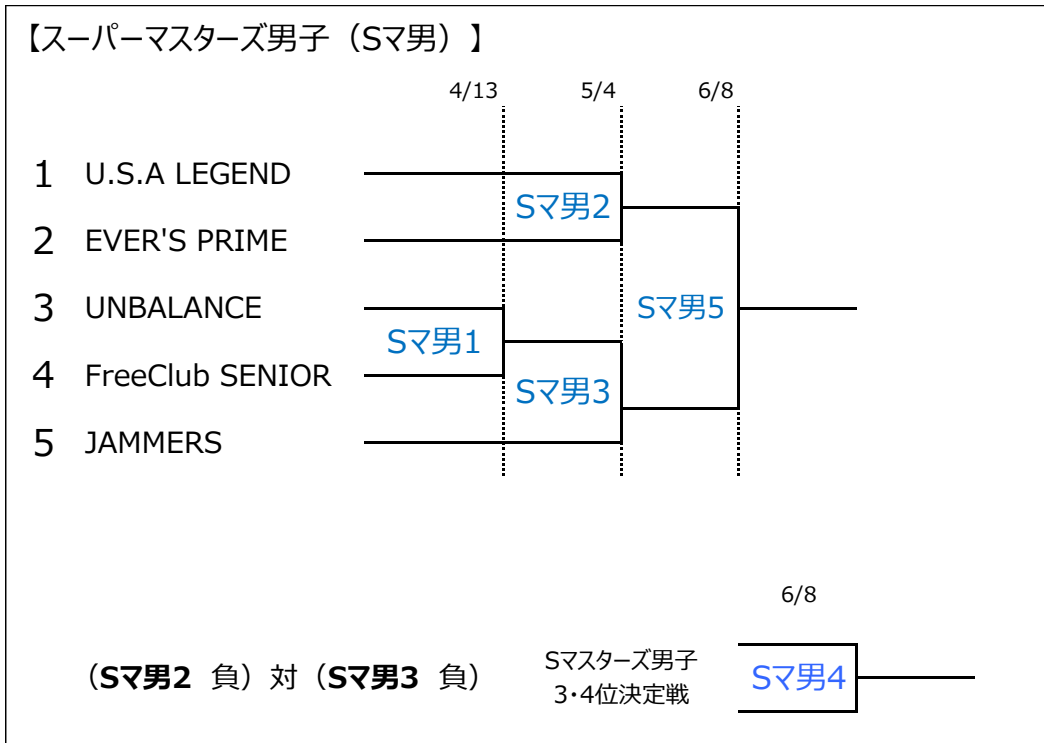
【スーパーマスターズ男子（Sマ男）】

4/13 5/4 6/8

1 U.S.A LEGEND
2 EVER'S PRIME
3 UNBALANCE
4 FreeClub SENIOR
5 JAMMERS

Sマ男2
Sマ男1
Sマ男3
Sマ男5

6/8

（**Sマ男2** 負）対（**Sマ男3** 負）

Sマスターズ男子
3・4位決定戦

Sマ男4